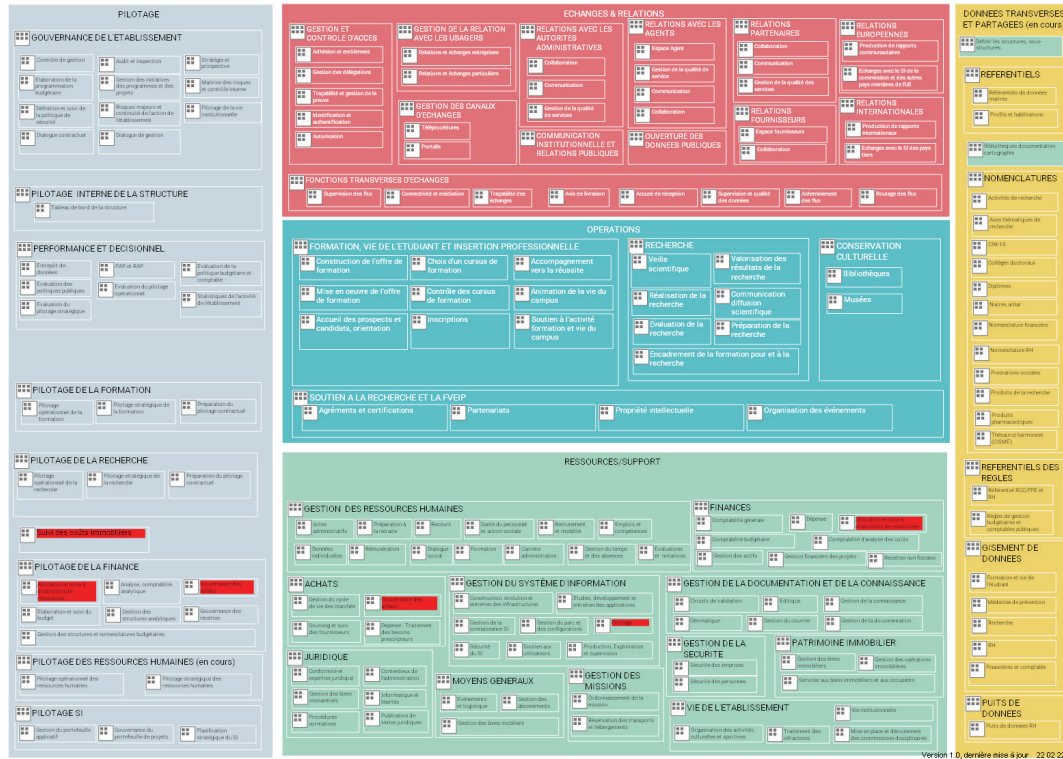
PILOTAGE

GOUVERNANCE DE L'ETABLISSEMENT

Contrôle de gestion
Audit et inspection
Stratégie et prospective
Elaboration de la programmation budgétaire
Gestion des initiatives des programmes et des projets
Maîtrise des risques et contrôle interne
Définition et suivi de la politique de sécurité
Risques majeurs et continuité de l'action de l'établissement
Pilotage de la vie institutionnelle
Dialogue contractuel
Dialogue de gestion

PILOTAGE INTERNE DE LA STRUCTURE

Tableau de bord de la structure

PERFORMANCE ET DECISIONNEL

Enquête de données
PAP et RAP
Evaluation de la politique budgétaire et comptable
Evaluation des politiques publiques
Evaluation du pilotage opérationnel
Statistiques de l'activité de l'établissement
Evaluation du pilotage stratégique

PILOTAGE DE LA FORMATION

Pilotage opérationnel de la formation
Pilotage stratégique de la formation
Préparation du pilotage contractuel

PILOTAGE DE LA RECHERCHE

Pilotage opérationnel de la recherche
Pilotage stratégique de la recherche
Préparation du pilotage contractuel

Suivi des coûts immobiliers

PILOTAGE DE LA FINANCE

Gestion et mise à disposition de données
Analyse, comptabilité analytique
Gouvernance des données
Elaboration et suivi du budget
Gestion des structures analytiques
Gouvernance des recettes
Gestion des structures et nomenclatures budgétaires

PILOTAGE DES RESSOURCES HUMAINES (en cours)

Pilotage opérationnel des ressources humaines
Pilotage stratégique des ressources humaines

PILOTAGE SI

Gestion du portefeuille applicatif
Gouvernance du portefeuille de projets
Planification stratégique du SI

ECHANGES & RELATIONS

GESTION ET CONTROLE D'ACCES
Adhésion et entitlement
Gestion des délégations
Traçabilité et gestion de la preuve
Identification et authentification
Autorisation

GESTION DE LA RELATION AVEC LES USAGERS
Relations et échanges entreprises
Relations et échanges particuliers

GESTION DES CANAUX D'ECHANGES
Téléprocédures
Portails

RELATIONS AVEC LES AUTORITES ADMINISTRATIVES
Collaboration
Communication
Gestion de la qualité de services

COMMUNICATION INSTITUTIONNELLE ET RELATIONS PUBLIQUES

RELATIONS AVEC LES AGENTS
Espace Agent
Gestion de la qualité de service
Communication
Collaboration

OUVERTURE DES DONNEES PUBLIQUES

RELATIONS PARTENAIRES
Collaboration
Communication
Gestion de la qualité des services

RELATIONS FOURNISSEURS
Espace fournisseurs
Collaboration

RELATIONS EUROPEENNES
Production de rapports communautaires
Echanges avec le SI de la commission et des autres pays membres de l'UE

RELATIONS INTERNATIONALES
Production de rapports internationaux
Echanges avec le SI des pays tiers

FONCTIONS TRANSVERSES D'ECHANGES
Supervision des flux
Connectivité et médiation
Traçabilité des échanges
Avis de livraison
Accusé de réception
Supervision et qualité des données
Acheminement des flux
Routage des flux

OPERATIONS

FORMATION, VIE DE L'ETUDIANT ET INSERTION PROFESSIONNELLE
Construction de l'offre de formation
Choix d'un cursus de formation
Accompagnement vers la réussite
Mise en oeuvre de l'offre de formation
Contrôle des cursus de formation
Animation de la vie du campus
Accueil des prospects et candidats, orientation
Inscriptions
Soutien à l'activité formation et vie du campus

RECHERCHE
Veille scientifique
Valorisation des résultats de la recherche
Réalisation de la recherche
Communication diffusion scientifique
Evaluation de la recherche
Préparation de la recherche
Encadrement de la formation pour et à la recherche

CONSERVATION CULTURELLE
Bibliothèques
Musées

SOUTIEN A LA RECHERCHE ET LA FVEIP
Agréments et certifications
Partenariats
Propriété intellectuelle
Organisation des évènements

RESSOURCES/SUPPORT

GESTION DES RESSOURCES HUMAINES
Actes administratifs
Préparation à la retraite
Recours
Santé du personnel et action sociale
Recrutement et mobilité
Emplois et compétences
Données individuelles
Rémunération
Dialogue social
Formation
Carrière administrative
Gestion du temps et des absences
Evaluations et relations

FINANCES
Comptabilité générale
Dépense
Alimentation et restitution de ressources
Comptabilité budgétaire
Comptabilité d'analyse des coûts
Gestion des actifs
Gestion financière des projets
Recettes non fiscales

ACHATS
Gestion du cycle de vie des marchés
Gouvernance des achats
Sourcing et suivi des fournisseurs
Dépense - Traitement des besoins prescripteurs

GESTION DU SYSTÈME D'INFORMATION
Construction, évolution et entretien des infrastructures
Etudes, développement et entretien des applications
Gestion de la connaissance SI
Gestion du parc et des configurations
Pilotage
Sécurité du SI
Soutien aux utilisateurs
Production, Exploitation et supervision

GESTION DE LA DOCUMENTATION ET DE LA CONNAISSANCE
Circuits de validation
Editique
Gestion de la connaissance
Géomatique
Gestion du courrier
Gestion de la documentation

JURIDIQUE
Conformité et expertise juridique
Contentieux de l'administration
Gestion des biens immatériels
Informatique et libertés
Procédures normatives
Publication de textes juridiques

MOYENS GENERAUX
Evènements et logistique
Gestion des abonnements
Gestion des biens mobiliers

GESTION DES MISSIONS
Ordonnancement de la mission
Réservation des transports et hébergements

GESTION DE LA SECURITE
Sécurité des emprises
Sécurité des personnes

PATRIMOINE IMMOBILIER
Gestion des biens immobiliers
Gestion des opérations immobilières
Services aux biens immobiliers et aux occupants

VIE DE L'ETABLISSEMENT
Organisation des activités culturelles et sportives
Traitement des infractions
Vie institutionnelle
Mise en place et déroulement des commissions disciplinaires

DONNEES TRANSVERSES ET PARTAGEES (en cours)
Définir les structures, sous-structures

REFERENTIELS
Référentiels de données maîtres
Profils et habilitations
Bibliothèques documentation cartographie

NOMENCLATURES
Activités de recherche
Axes thématiques de recherche
CIM-10
Collèges doctoraux
Diplômes
Nature achat
Nomenclature financière
Nomenclature RH
Prestations sociales
Produits de la recherche
Produits pharmaceutiques
Thésaurus harmonisé (OSME)

REFERENTIELS DES REGLES
Référentiel RCC/FPE et RH
Règles de gestion budgétaires et comptables publiques

GISEMENT DE DONNEES
Formation et vie de l'étudiant
Médecine de prévention
Recherche
RH
Financières et comptable

PUITS DE DONNEES
Puits de données RH

Version 1.0, dernière mise à jour : 22.02.22